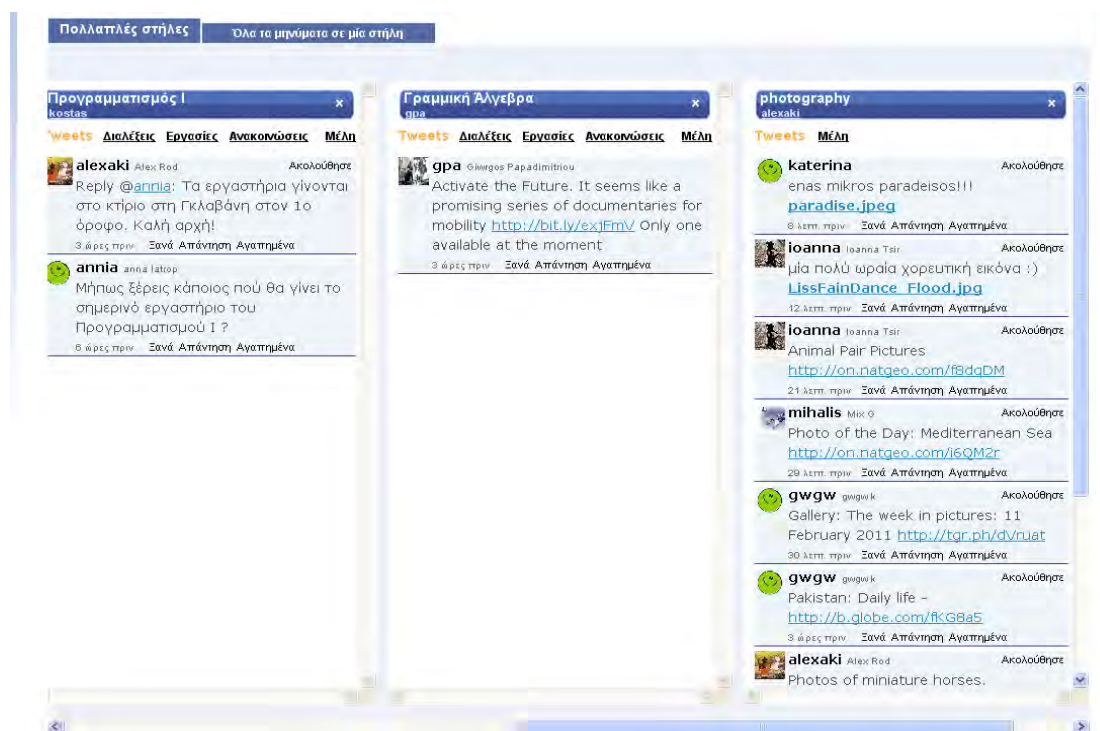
Πολλαπλές στήλες | Όλα τα μηνύματα σε μία στήλη

Προγραμματισμός Ι
kostas
×

Tweets Διαλέξεις Εργασίες Ανακοινώσεις Μέλη

alexaki Alex Rod Ακολούθησε
Reply @annia: Τα εργαστήρια γίνονται στο κτίριο στη Γκλαβάνη στον 1ο όροφο. Καλή αρχή!
3 ώρες πριν Ξανά Απάντηση Αγαπημένα

annia anna latrop
Μήπως ξέρεις κάποιος πού θα γίνει το σημερινό εργαστήριο του Προγραμματισμού Ι ?
6 ώρες πριν Ξανά Απάντηση Αγαπημένα

Γραμμική Άλγεβρα
gpa
×

Tweets Διαλέξεις Εργασίες Ανακοινώσεις Μέλη

gpa Giwrgos Papadimitriou
Activate the Future. It seems like a promising series of documentaries for mobility http://bit.ly/exjFmV Only one available at the moment
3 ώρες πριν Ξανά Απάντηση Αγαπημένα

photography
alexaki
×

Tweets Μέλη

katerina Ακολούθησε
enas mikros paradeisos!!!
paradise.jpeg
8 λεπτ. πριν Ξανά Απάντηση Αγαπημένα

ioanna Ioanna Tsir Ακολούθησε
μία πολύ ωραία χορευτική εικόνα :)
LissFainDance_Flood.jpg
12 λεπτ. πριν Ξανά Απάντηση Αγαπημένα

ioanna Ioanna Tsir Ακολούθησε
Animal Pair Pictures
http://on.natgeo.com/f8dqDM
21 λεπτ. πριν Ξανά Απάντηση Αγαπημένα

mihalis Mix G Ακολούθησε
Photo of the Day: Mediterranean Sea
http://on.natgeo.com/i6QM2r
29 λεπτ. πριν Ξανά Απάντηση Αγαπημένα

gwgw gwgwk Ακολούθησε
Gallery: The week in pictures: 11 February 2011 http://tgr.ph/dVruat
30 λεπτ. πριν Ξανά Απάντηση Αγαπημένα

gwgw gwgwk Ακολούθησε
Pakistan: Daily life -
http://b.globe.com/fKG8a5
3 ώρες πριν Ξανά Απάντηση Αγαπημένα

alexaki Alex Rod Ακολούθησε
Photos of miniature horses.